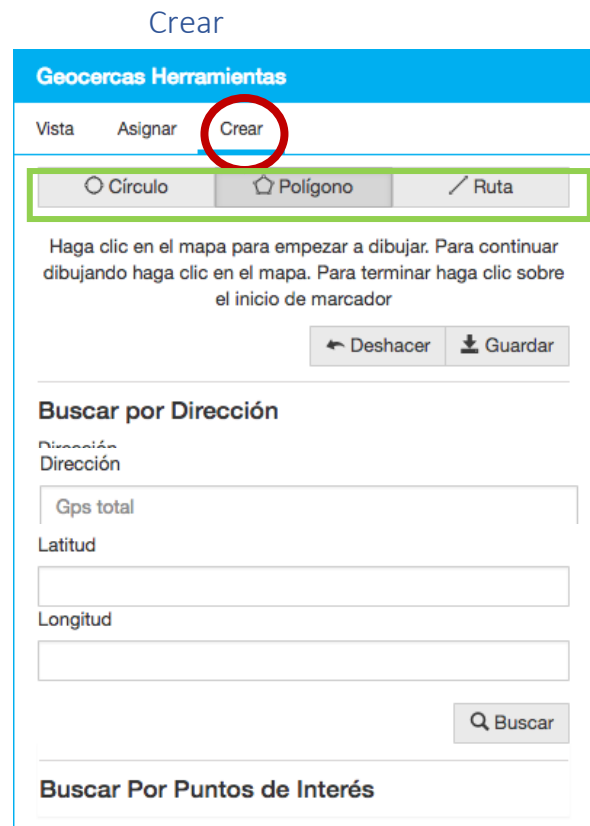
Crear

Geocercas Herramientas

Vista Asignar Crear

Círculo Polígono Ruta

Haga clic en el mapa para empezar a dibujar. Para continuar dibujando haga clic en el mapa. Para terminar haga clic sobre el inicio de marcador

Deshacer Guardar

Buscar por Dirección

Dirección

Gps total

Latitud

Longitud

Buscar

Buscar Por Puntos de Interés